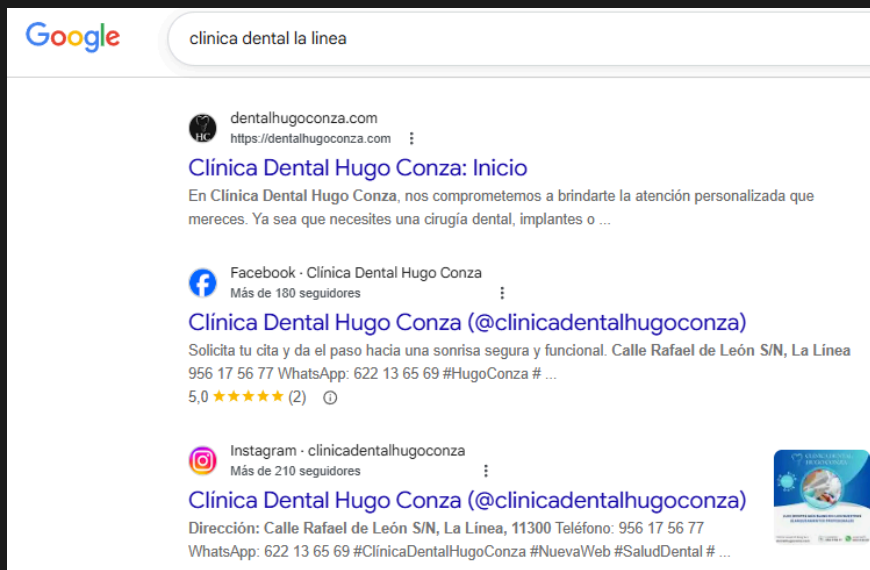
Google

clinica dental la linea

dentalhugoconza.com
https://dentalhugoconza.com

Clínica Dental Hugo Conza: Inicio

En Clínica Dental Hugo Conza, nos comprometemos a brindarte la atención personalizada que mereces. Ya sea que necesites una cirugía dental, implantes o ...

Facebook · Clínica Dental Hugo Conza
Más de 180 seguidores

Clínica Dental Hugo Conza (@clinicadentalhugoconza)

Solicita tu cita y da el paso hacia una sonrisa segura y funcional. Calle Rafael de León S/N, La Línea 956 17 56 77 WhatsApp: 622 13 65 69 #HugoConza # ...

5,0 ★★★★★ (2)

Instagram · clinicadentalhugoconza
Más de 210 seguidores

Clínica Dental Hugo Conza (@clinicadentalhugoconza)

Dirección: Calle Rafael de León S/N, La Línea, 11300 Teléfono: 956 17 56 77 WhatsApp: 622 13 65 69 #ClínicaDentalHugoConza #NuevaWeb #SaludDental # ...

CLÍNICA DENTAL HUGO CONZA

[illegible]